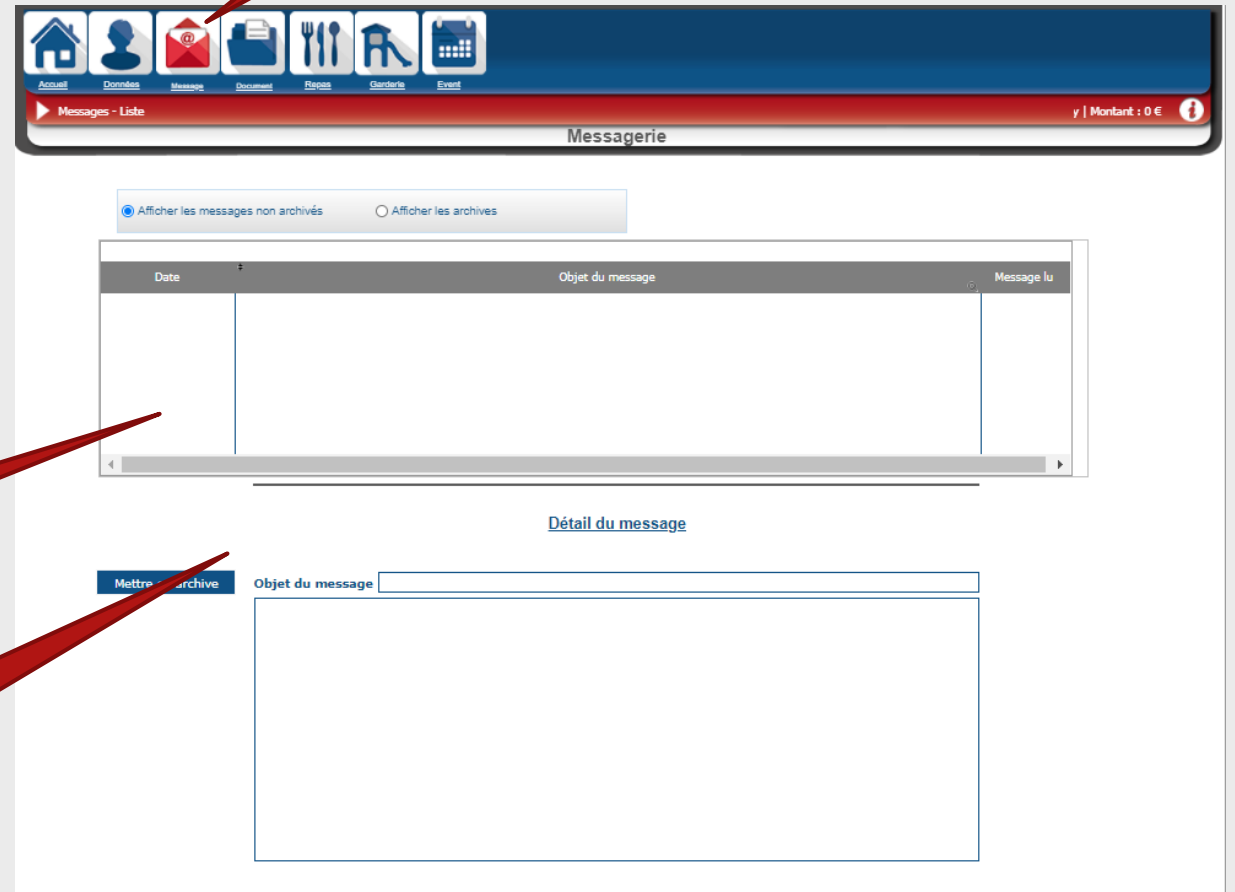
Accueil Données Message Document Repas Garderie Event

Messages - Liste

y | Montant : 0 €

Messagerie

Afficher les messages non archivés Afficher les archives

| Date | Objet du message | Message lu |
|---|---|---|

Détail du message

Mettre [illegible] archive

Objet du message